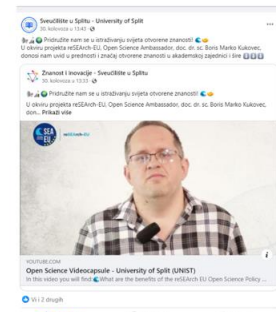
Sveučilište u Splitu - University of Split
30. kolovoza u 13:47 · 

Pridružite nam se u istraživanju svijeta otvorene znanosti!
U okviru projekta reSEArch-EU. Open Science Ambassador, doc. dr. sc. Boris Marko Kukovec, donosi nam uvid u prednosti i značaj otvorene znanosti u akademskoj zajednici i šire

Znanost i inovacije - Sveučilište u Splitu
30. kolovoza u 13:33 · 

Pridružite nam se u istraživanju svijeta otvorene znanosti!
U okviru projekta reSEArch-EU. Open Science Ambassador, doc. dr. sc. Boris Marko Kukovec, don... Prikaži više

SEA EU

YOUTUBE.COM
Open Science Videocapsule - University of Split (UNIST)
In this video you will find What are the benefits of the reSEArch EU Open Science Policy ...

Vi i 2 drugih